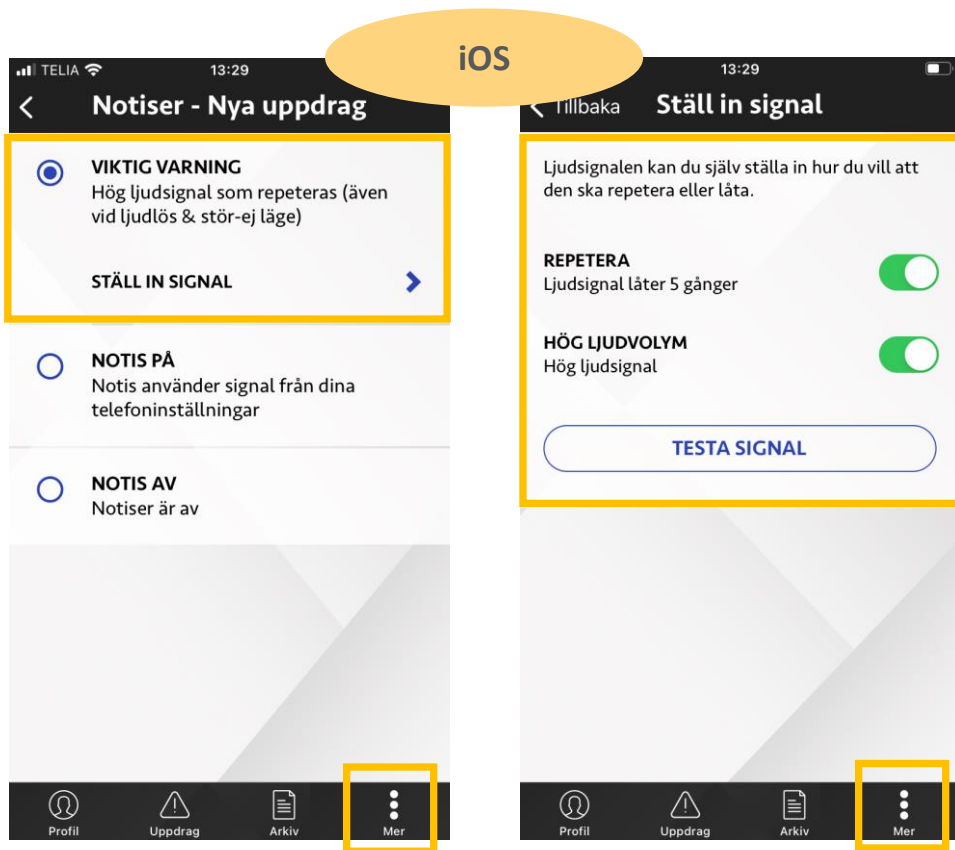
TELIA 13:29

iOS

Notiser - Nya uppdrag

VIKTIG VARNING
Hög ljudsignal som repeteras (även vid ljudlös & stör-ej läge)

STÄLL IN SIGNAL

NOTIS PÅ
Notis använder signal från dina telefoninställningar

NOTIS AV
Notiser är av

Profil Uppdrag Arkiv Mer

13:29

Tillbaka Ställ in signal

Ljudsignalen kan du själv ställa in hur du vill att den ska repetera eller låta.

REPETERA
Ljudsignal låter 5 gånger

HÖG LJUDVOLYM
Hög ljudsignal

TESTA SIGNAL

Profil Uppdrag Arkiv Mer